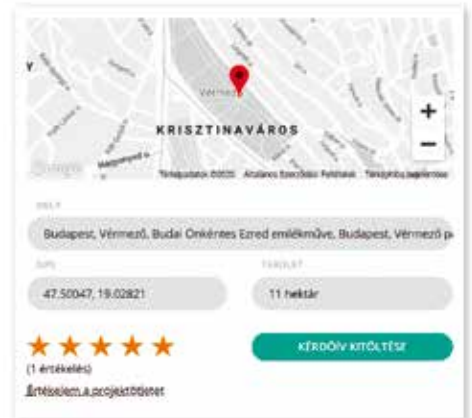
KRISZTINAVÁROS

Vérmező

+

−

Térképadatok ©2020 Általános Szerződési Feltételek Térképhiba bejelentése

HELY

Budapest, Vérmező, Budai Önkéntes Ezred emlékműve, Budapest, Vérmező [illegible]

GPS

47.50047, 19.02821

TERÜLET

11 hektár

★★★★★

(1 értékelés)

Értékelem a projektötletet

KÉRDŐÍV KITÖLTÉSE